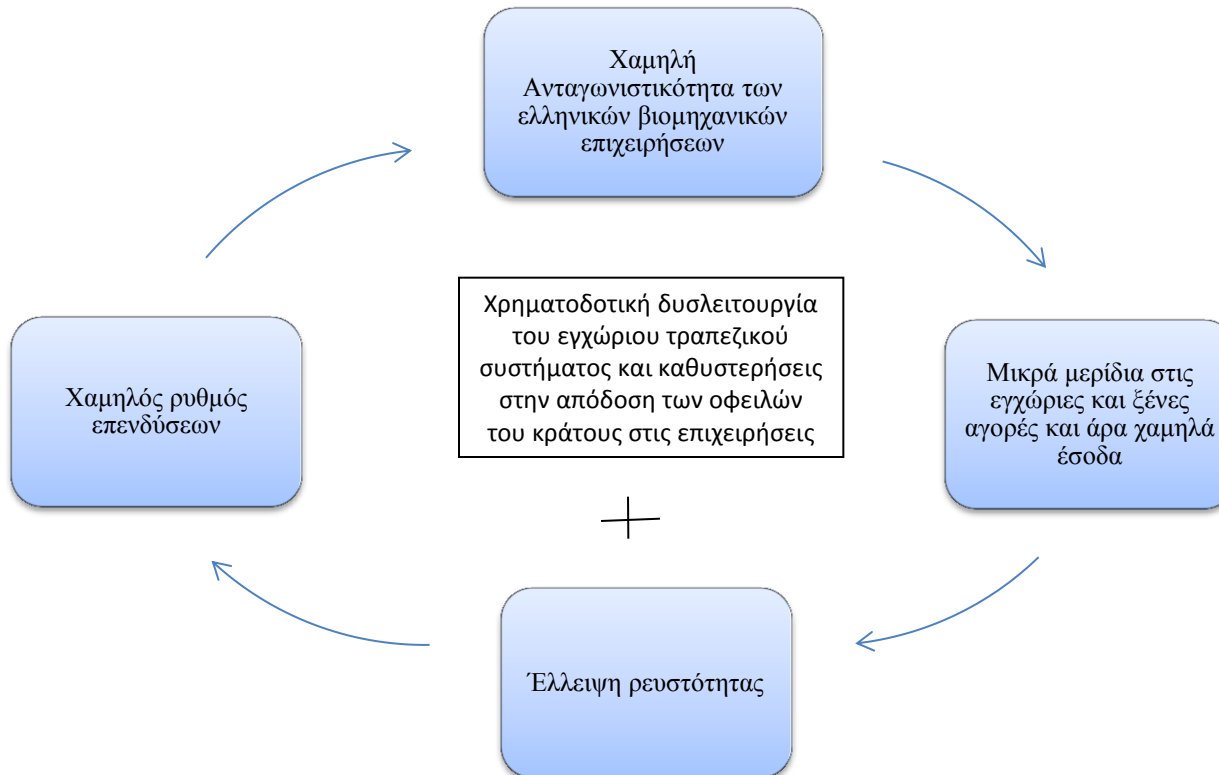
Χαμηλή Ανταγωνιστικότητα των ελληνικών βιομηχανικών επιχειρήσεων

Μικρά μερίδια στις εγχώριες και ξένες αγορές και άρα χαμηλά έσοδα

Έλλειψη ρευστότητας

Χαμηλός ρυθμός επενδύσεων

Χρηματοδοτική δυσλειτουργία του εγχώριου τραπεζικού συστήματος και καθυστερήσεις στην απόδοση των οφειλών του κράτους στις επιχειρήσεις

+